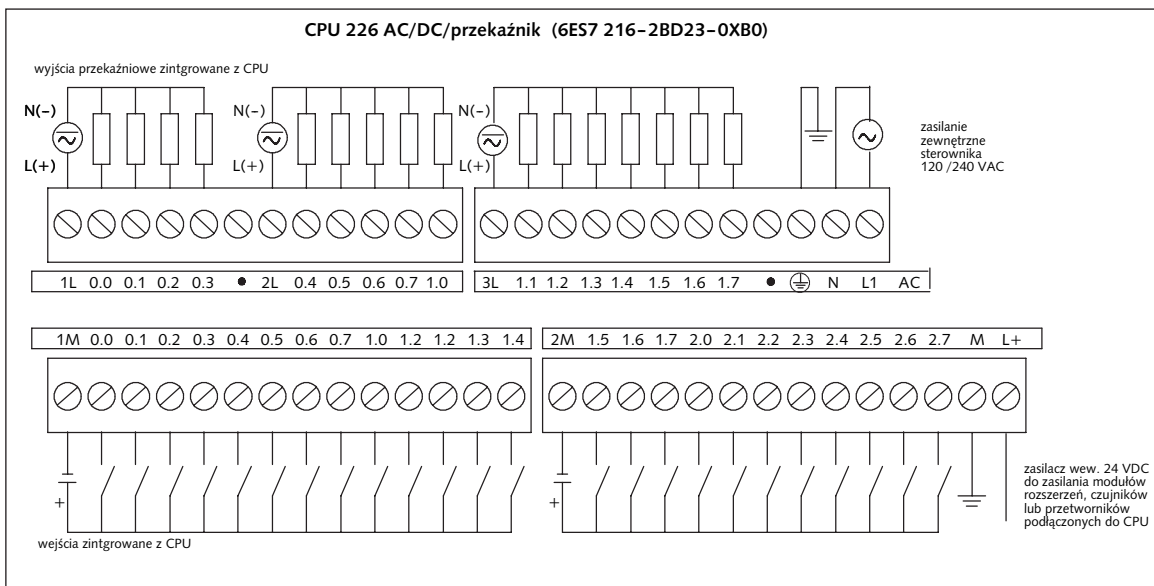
CPU 226 AC/DC/przekaźnik (6ES7 216–2BD23–0XB0)

wyjścia przekaźniowe zintgrowane z CPU

N(–)
L(+)
N(–)
L(+)
N(–)
L(+)

zasilanie zewnętrzne sterownika 120 /240 VAC

1L 0.0 0.1 0.2 0.3 • 2L 0.4 0.5 0.6 0.7 1.0

3L 1.1 1.2 1.3 1.4 1.5 1.6 1.7 • N L1 AC

1M 0.0 0.1 0.2 0.3 0.4 0.5 0.6 0.7 1.0 1.2 1.2 1.3 1.4

2M 1.5 1.6 1.7 2.0 2.1 2.2 2.3 2.4 2.5 2.6 2.7 M L+

+
+

zasilacz wew. 24 VDC do zasilania modułów rozszerzeń, czujników lub przetworników podłączonych do CPU

wejścia zintgrowane z CPU